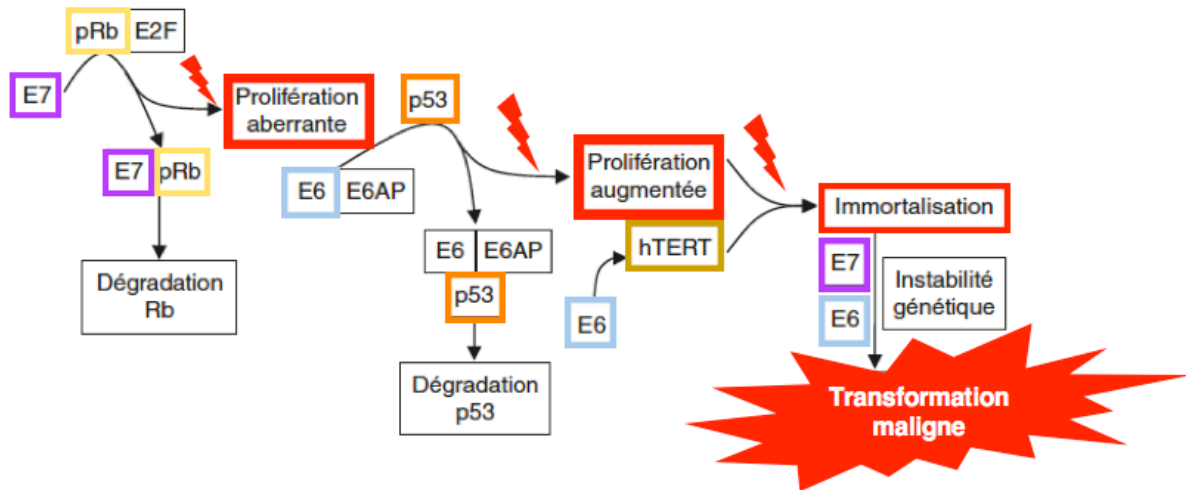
pRb E2F

E7

Prolifération aberrante

E7 pRb

Dégradation Rb

p53

E6 E6AP

E6 E6AP

p53

Dégradation p53

Prolifération augmentée

hTERT

E6

Immortalisation

E7

E6

Instabilité génétique

Transformation maligne